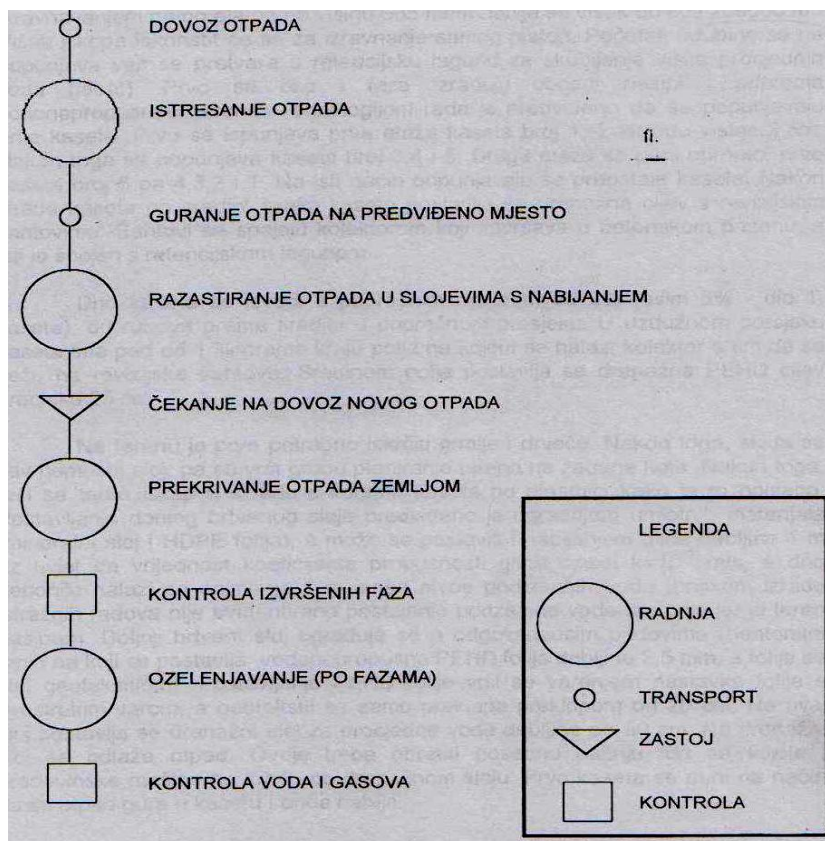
DOVOZ OTPADA

ISTRESANJE OTPADA

GURANJE OTPADA NA PREDVIĐENO MJESTO

RAZASTIRANJE OTPADA U SLOJEVIMA S NABIJANJEM

ČEKANJE NA DOVOZ NOVOG OTPADA

PREKRIVANJE OTPADA ZEMLJOM

KONTROLA IZVRŠENIH FAZA

OZELENJAVANJE (PO FAZAMA)

KONTROLA VODA I GASOVA

LEGENDA

RADNJA

TRANSPORT

ZASTOJ

KONTROLA